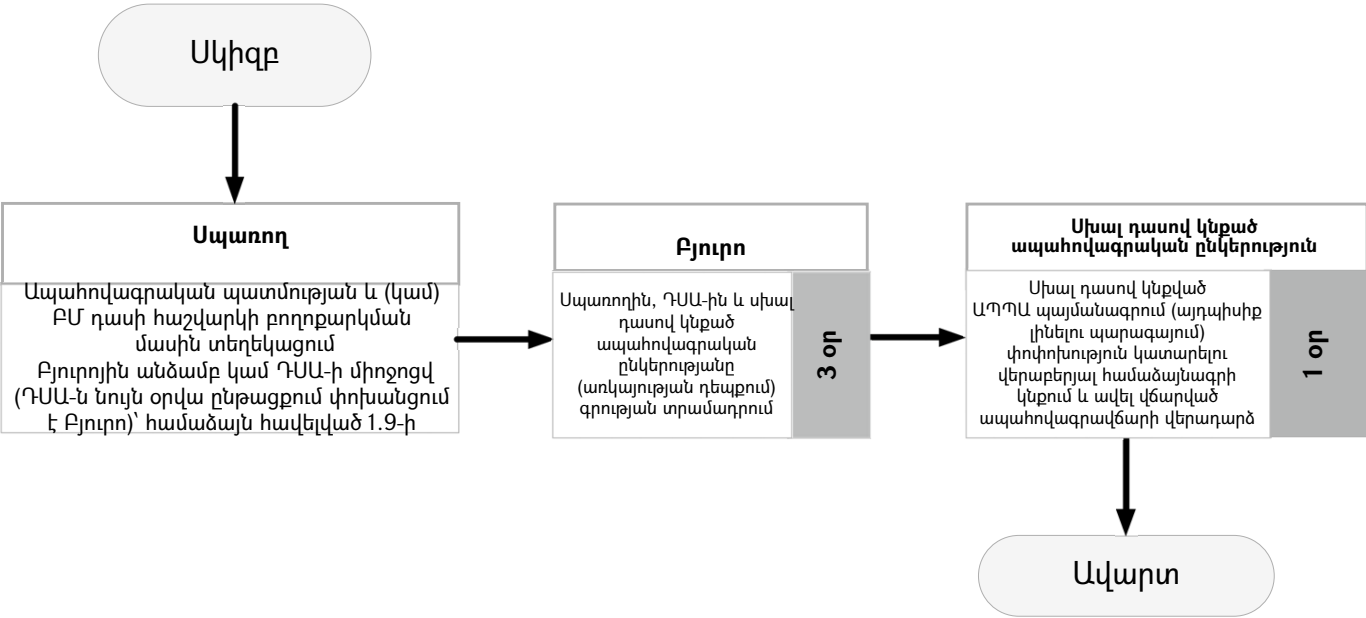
Սկիզբ

Սպառող

Ապահովագրական պատմության և (կամ) ԲՄ դասի հաշվարկի բողոքարկման մասին տեղեկացում Բյուրոյին անձամբ կամ ԴՍԱ-ի միջոցով (ԴՍԱ-ն նույն օրվա ընթացքում փոխանցում է Բյուրո)՝ համաձայն հավելված 1.9-ի

Բյուրո

Սպառողին, ԴՍԱ-ին և սխալ դասով կնքած ապահովագրական ընկերությանը (առկայության դեպքում) գրության տրամադրում

3 օր

Սխալ դասով կնքած ապահովագրական ընկերություն

Սխալ դասով կնքված ԱՊՊԱ պայմանագրում (այդպիսիք լինելու պարագայում) փոփոխություն կատարելու վերաբերյալ համաձայնագրի կնքում և ավել վճարված ապահովագրավճարի վերադարձ

1 օր

Ավարտ